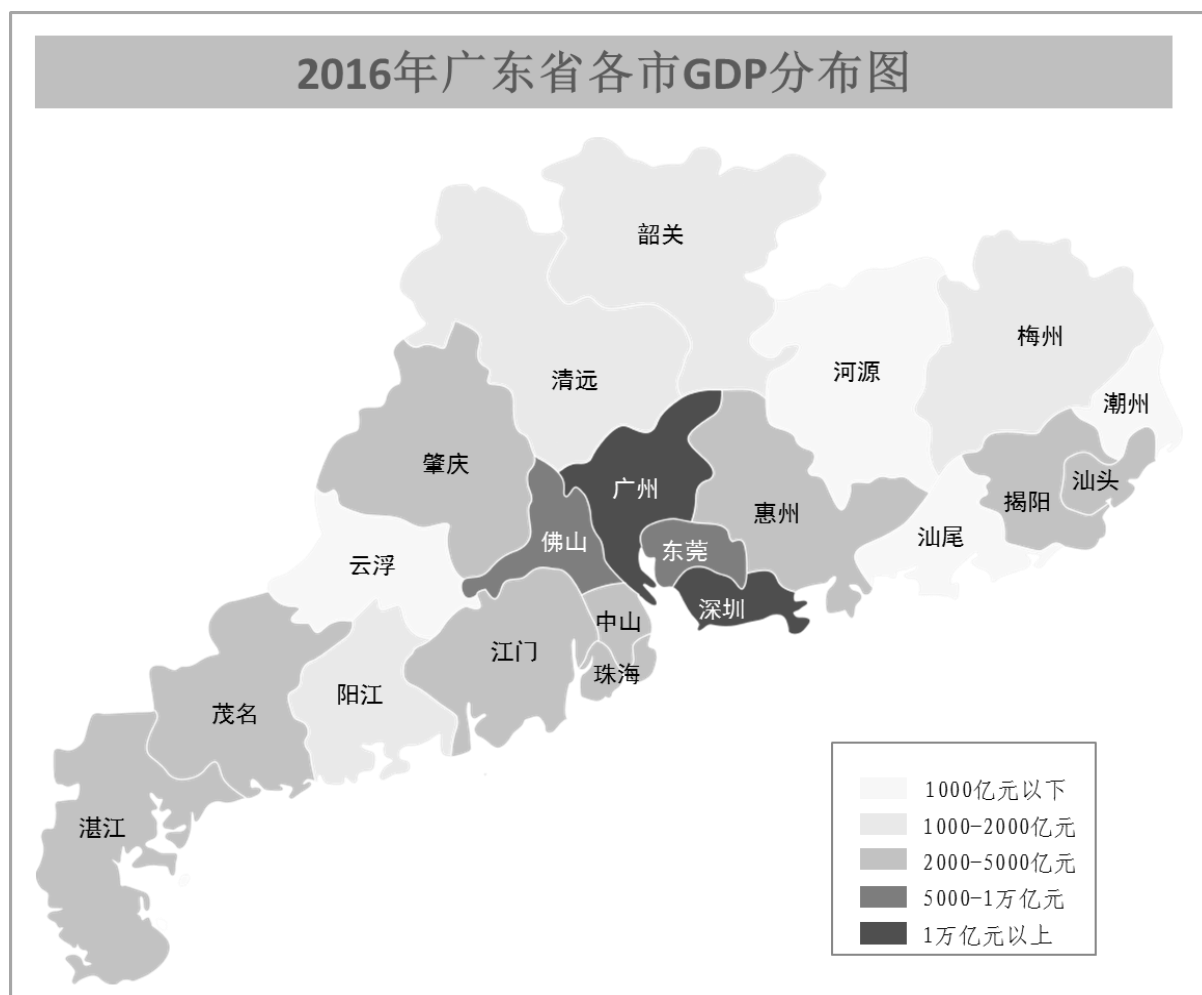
2016年广东省各市GDP分布图

韶关

梅州

河源

清远

潮州

广州

肇庆

惠州

揭阳

汕头

汕尾

佛山

东莞

云浮

深圳

中山

江门

珠海

阳江

茂名

湛江

1000亿元以下
1000-2000亿元
2000-5000亿元
5000-1万亿元
1万亿元以上